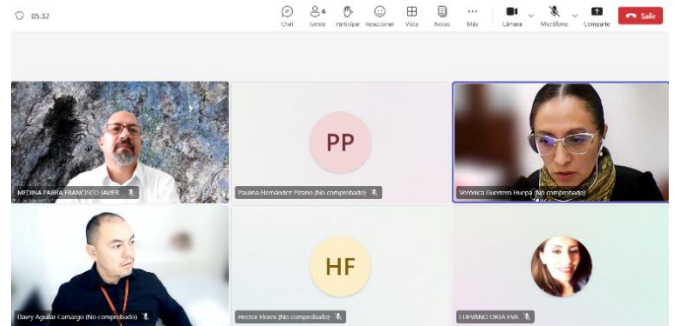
05:32

Chat
Gente
Participar
Reaccionar
Vista
Notas
Más
Cámara
Micrófono
Compartir
Salir

PP
HF

MEDINA PARRA FRANCISCO JAVIER
Paulina Hernández Piñeiro (No comprobado)
Verónica Guerrero Huepa (No comprobado)
Davry Aguilar Camargo (No comprobado)
Hector Flores (No comprobado)
LUEVANO OLGA EVA